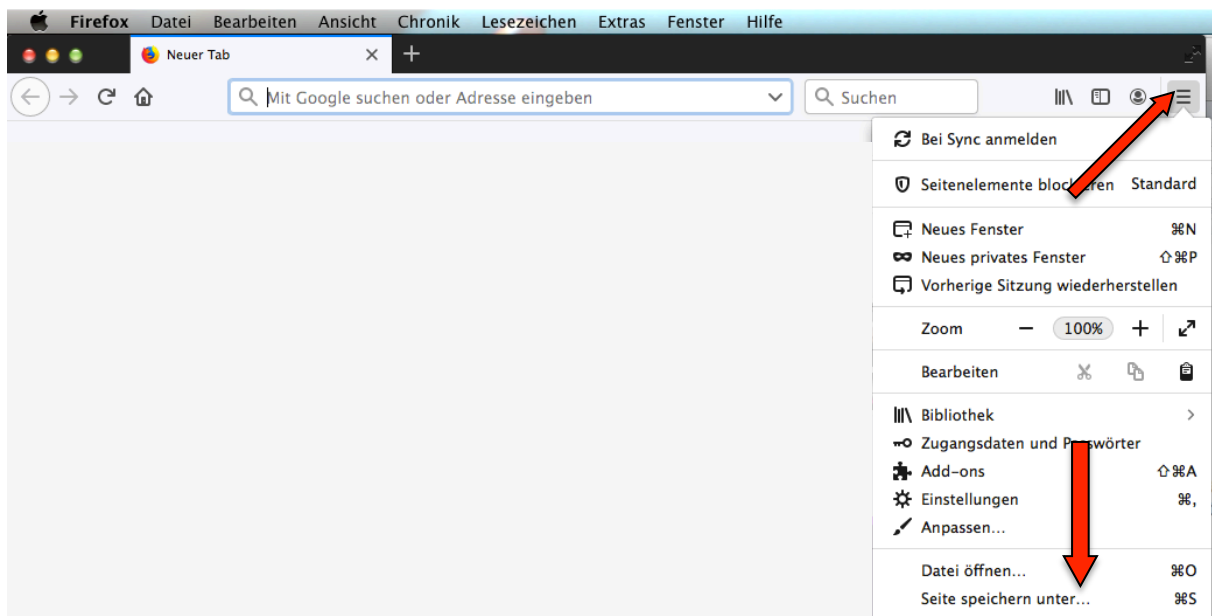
Firefox Datei Bearbeiten Ansicht Chronik Lesezeichen Extras Fenster Hilfe

Neuer Tab

Mit Google suchen oder Adresse eingeben

Suchen

Bei Sync anmelden

Seitenelemente blockieren Standard

Neues Fenster ⌘N
Neues privates Fenster ⇧⌘P
Vorherige Sitzung wiederherstellen

Zoom − 100% +

Bearbeiten

Bibliothek
Zugangsdaten und Passwörter
Add-ons ⇧⌘A
Einstellungen ⌘,
Anpassen…

Datei öffnen… ⌘O
Seite speichern unter… ⌘S